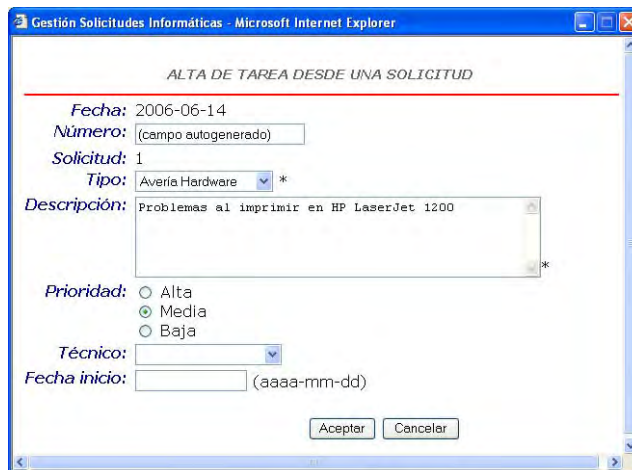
Gestión Solicitudes Informáticas - Microsoft Internet Explorer

ALTA DE TAREA DESDE UNA SOLICITUD

Fecha: 2006-06-14
Número: (campo autogenerado)
Solicitud: 1
Tipo: Avería Hardware *
Descripción: Problemas al imprimir en HP LaserJet 1200 *
Prioridad: Alta
Media
Baja
Técnico:
Fecha inicio: (aaaa-mm-dd)

Aceptar Cancelar